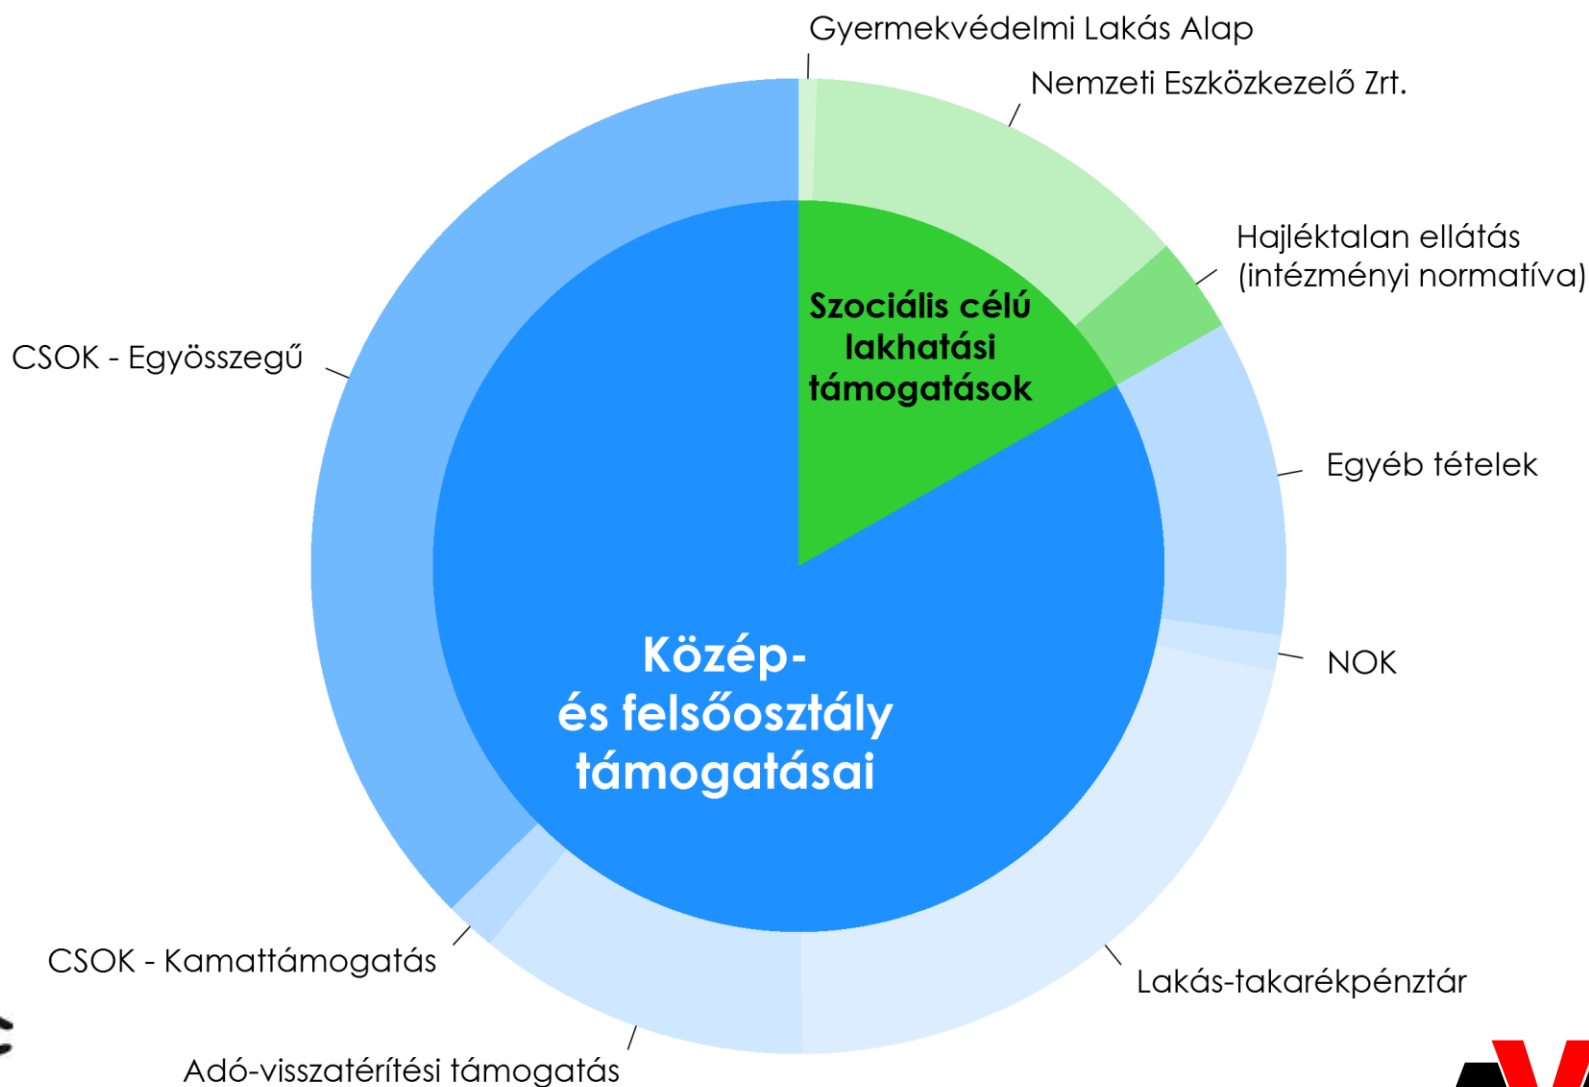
Gyermekvédelmi Lakás Alap

Nemzeti Eszközkezelő Zrt.

Hajléktalan ellátás (intézményi normatíva)

CSOK - Egyösszegű

Szociális célú lakhatási támogatások

Egyéb tételek

NOK

Közép- és felsőosztály támogatásai

CSOK - Kamattámogatás

Lakás-takarékpénztár

Adó-visszatérítési támogatás